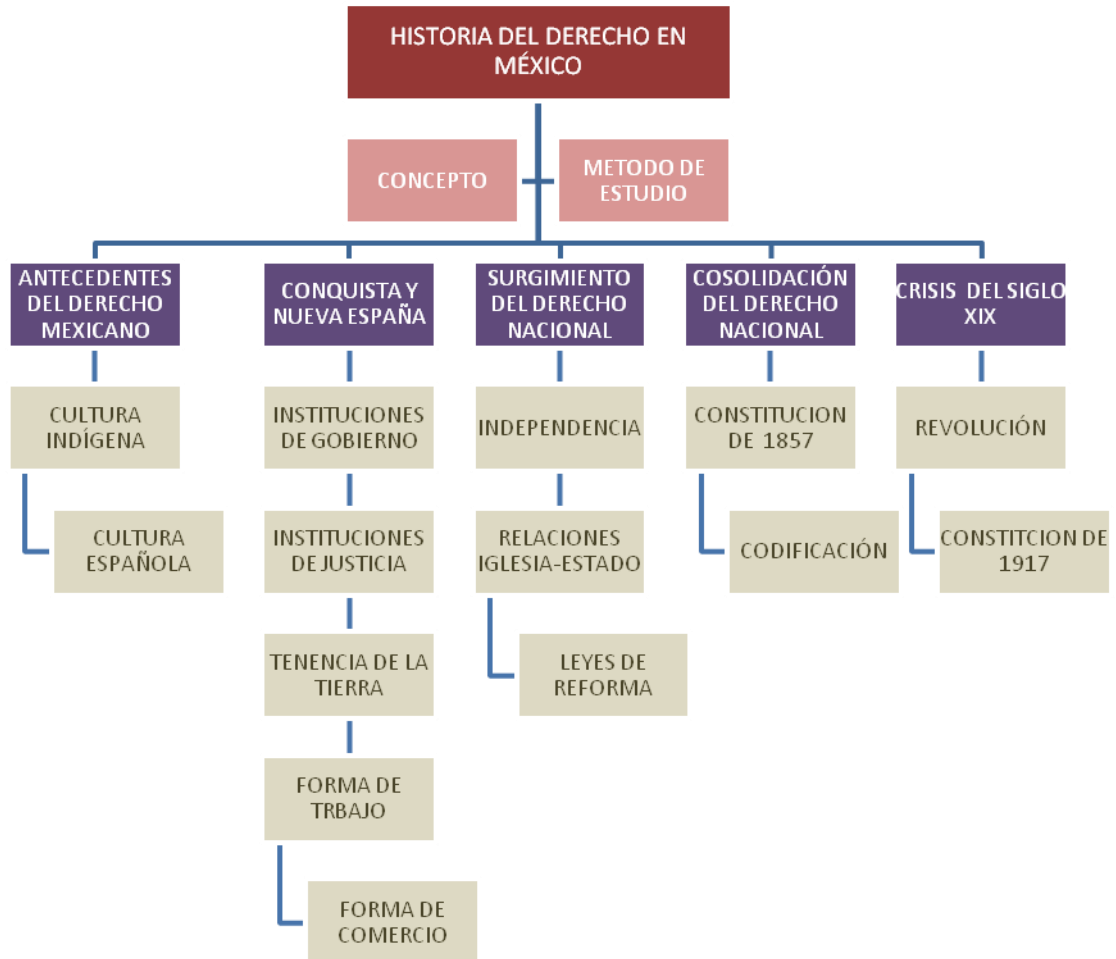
HISTORIA DEL DERECHO EN MÉXICO

CONCEPTO

METODO DE ESTUDIO

ANTECEDENTES DEL DERECHO MEXICANO

CULTURA INDÍGENA

CULTURA ESPAÑOLA

CONQUISTA Y NUEVA ESPAÑA

INSTITUCIONES DE GOBIERNO

INSTITUCIONES DE JUSTICIA

TENENCIA DE LA TIERRA

FORMA DE TRBAJO

FORMA DE COMERCIO

SURGIMIENTO DEL DERECHO NACIONAL

INDEPENDENCIA

RELACIONES IGLESIA-ESTADO

LEYES DE REFORMA

COSOLIDACIÓN DEL DERECHO NACIONAL

CONSTITUCION DE 1857

CODIFICACIÓN

CRISIS DEL SIGLO XIX

REVOLUCIÓN

CONSTITCION DE 1917